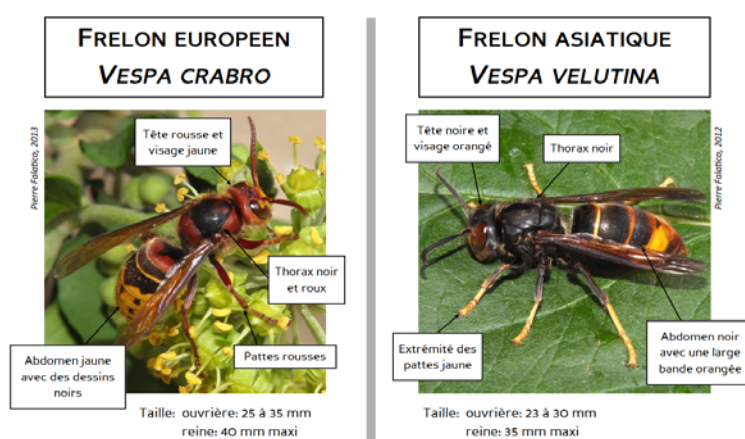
FRELON EUROPEEN
VESPA CRABRO

Pierre Falatico, 2013

Tête rousse et visage jaune

Thorax noir et roux

Pattes rousses

Abdomen jaune avec des dessins noirs

Taille: ouvrière: 25 à 35 mm
reine: 40 mm maxi

FRELON ASIATIQUE
VESPA VELUTINA

Pierre Falatico, 2012

Tête noire et visage orangé

Thorax noir

Extrémité des pattes jaune

Abdomen noir avec une large bande orangée

Taille: ouvrière: 23 à 30 mm
reine: 35 mm maxi